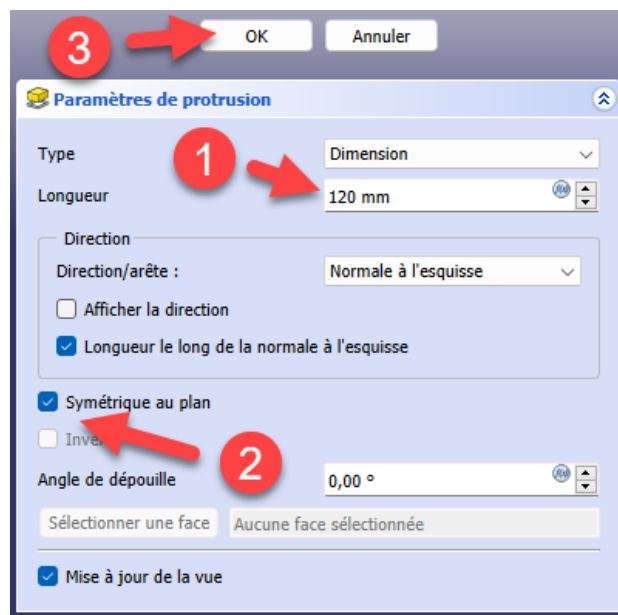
3
OK
Annuler
Paramètres de protrusion
Type
1
Dimension
Longueur
120 mm
Direction
Direction/arête :
Normale à l'esquisse
Afficher la direction
Longueur le long de la normale à l'esquisse
Symétrique au plan
Inve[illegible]
2
Angle de dépouille
0,00 °
Sélectionner une face
Aucune face sélectionnée
Mise à jour de la vue